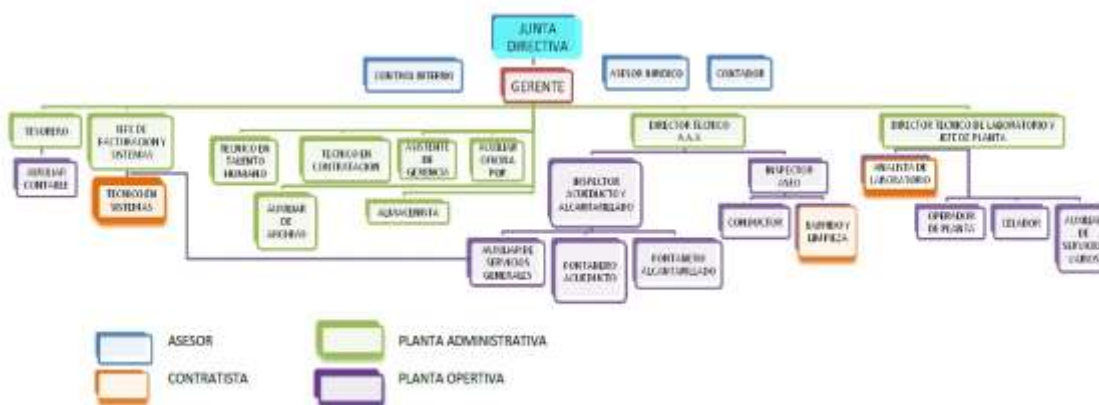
JUNTA DIRECTIVA

CONTROL INTERNO

GERENTE

ASESOR JURIDICO

CONTADOR

TESORERO

AUXILIAR CONTABLE

JEFE DE FACTURACION Y SISTEMAS

TECNICO EN SISTEMAS

TECNICO EN TALENTO HUMANO

TECNICO EN CONTRATACION

ASISTENTE DE GERENCIA

AUXILIAR OFICINA PQR

AUXILIAR DE ARCHIVO

ALMACENISTA

DIRECTOR TECNICO A.A.A.

INSPECTOR ACUEDUCTO Y ALCANTARILLADO

INSPECTOR ASEO

CONDUCTOR

BARRIDO Y LIMPIEZA

AUXILIAR DE SERVICIOS GENERALES

FONTANERO ACUEDUCTO

FONTANERO ALCANTARILLADO

DIRECTOR TECNICO DE LABORATORIO Y JEFE DE PLANTA

ANALISTA DE LABORATORIO

OPERADOR DE PLANTA

CELADOR

AUXILIAR DE SERVICIOS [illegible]

ASESOR

CONTRATISTA

PLANTA ADMINISTRATIVA

PLANTA OPERTIVA